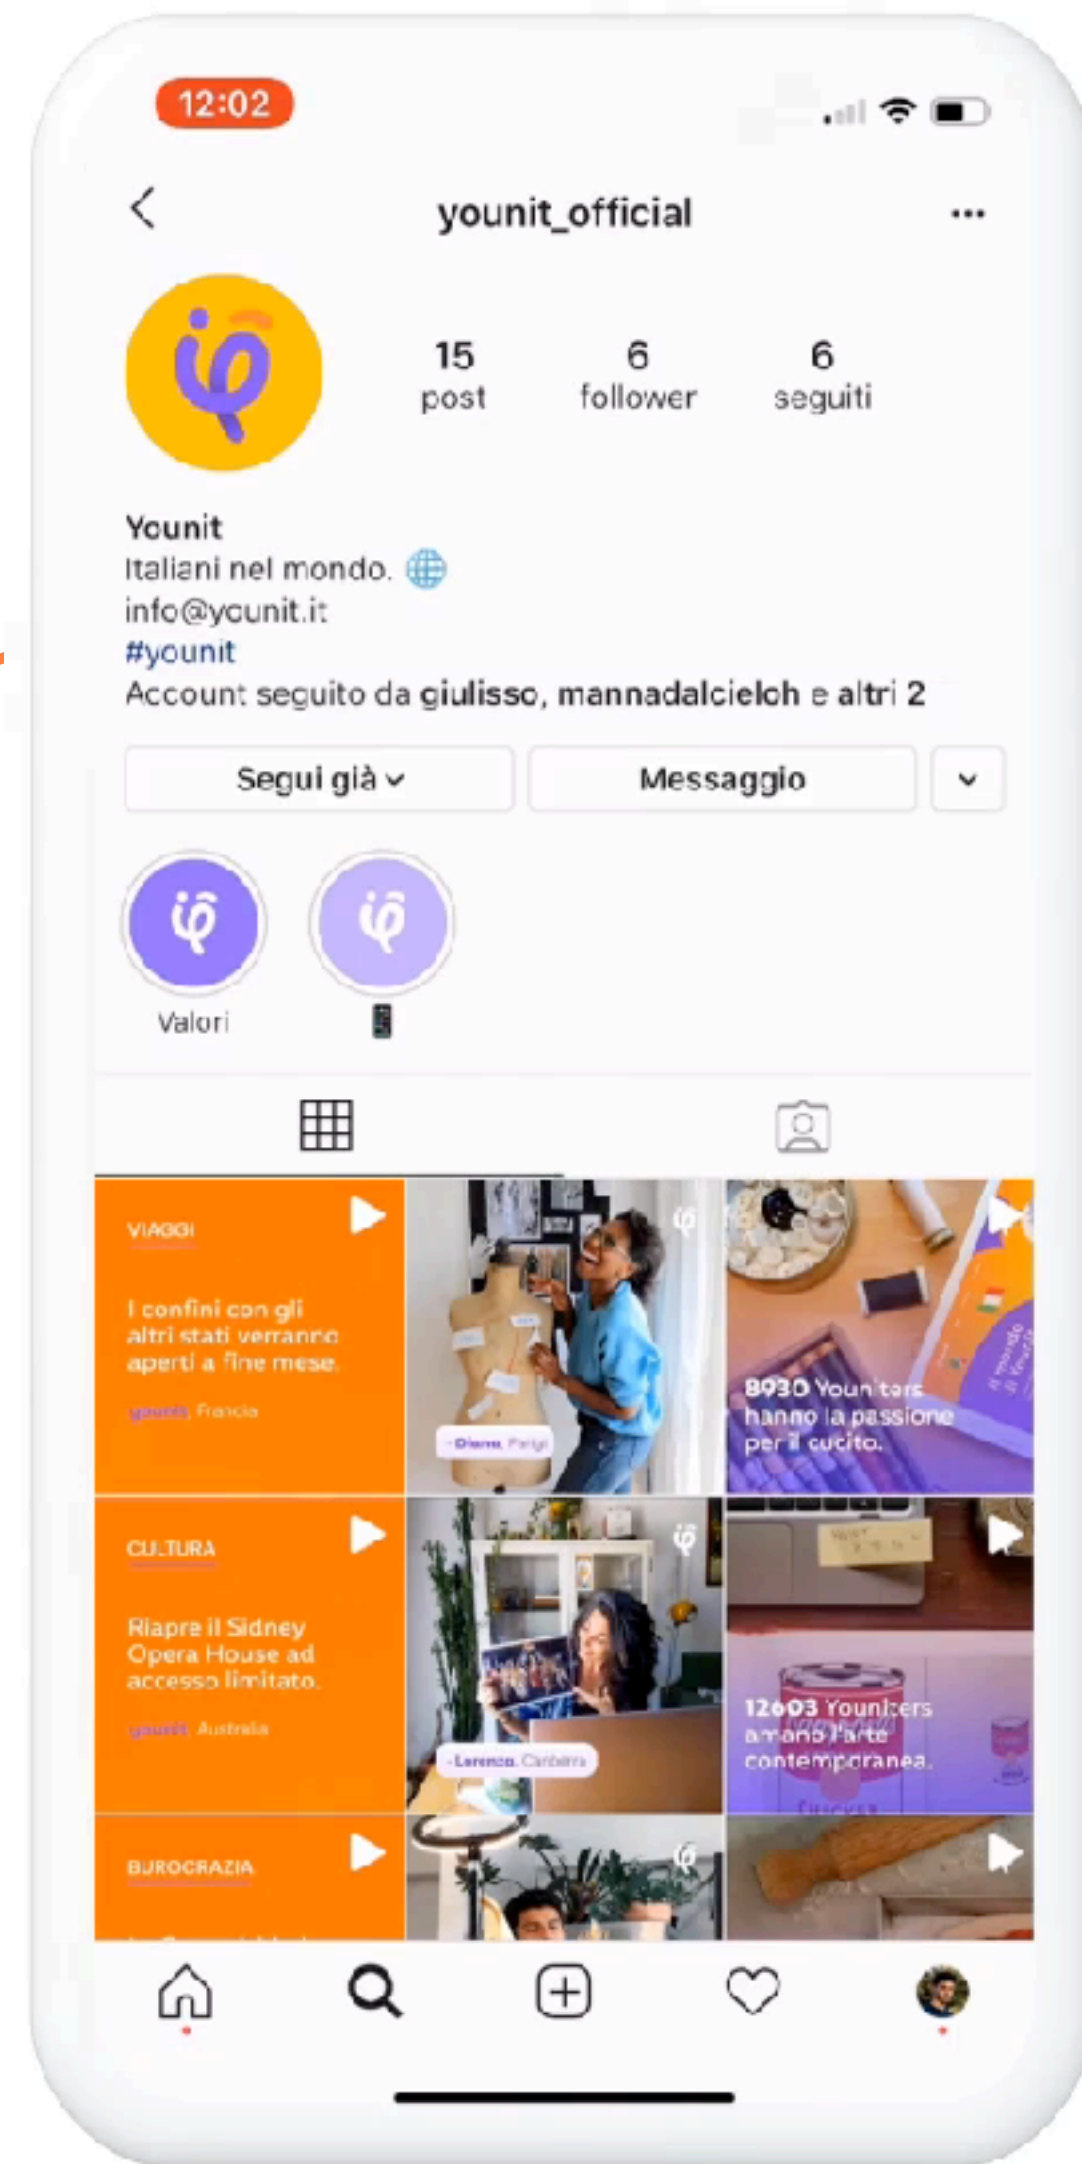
12:02

younit_official

15 post

6 follower

6 seguiti

Younit
Italiani nel mondo. 🌐
info@younit.it
#younit
Account seguito da giulisso, mannadalcieloh e altri 2

Segui già

Messaggio

Valori

📱

VIAGGI

I confini con gli altri stati verranno aperti a fine mese.

younit Francia

-Diana, Parigi

8930 Younisters hanno la passione per il cucito.

CULTURA

Riapre il Sidney Opera House ad accesso limitato.

younit Australia

-Lorenzo, Canberra

12603 Younisters amano l'arte contemporanea.

BUROCRAZIA